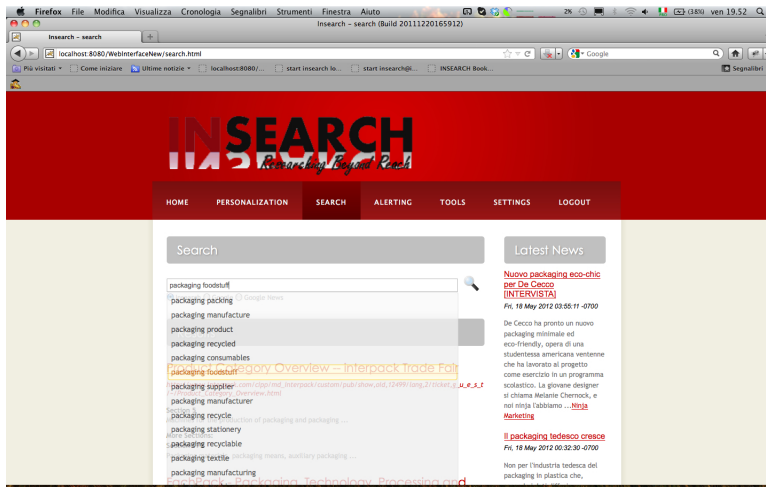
Firefox File Modifica Visualizza Cronologia Segnalibri Strumenti Finestra Aiuto

2% (38%) ven 19.52

Insearch – search (Build 20111220165912)

Insearch – search

localhost:8080/WebInterfaceNew/search.html

Google

Più visitati Come iniziare Ultime notizie localhost:8080/... start insearch lo... start insearch@i... INSEARCH Book...

Segnalibri

INSEARCH
Researching Beyond Reach

HOME PERSONALIZATION SEARCH ALERTING TOOLS SETTINGS LOGOUT

Search

packaging foodstuff

packaging packing
packaging manufacture
packaging product
packaging recycled
packaging consumables
packaging foodstuff
packaging supplier
packaging manufacturer
packaging recycle
packaging stationery
packaging recyclable
packaging textile
packaging manufacturing

Google News

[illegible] Category Overview – Interpack Trade Fair

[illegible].com/cipp/md_interpack/custom/pub/show,oid,12499/lang,2/ticket,g_u_e_s_t
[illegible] Category_Overview.html

Section 1
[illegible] of packaging and packaging ...
More Sections
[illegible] packaging means, auxiliary packaging ...

FachPack - Packaging, Technology, Processing and

Latest News

Nuovo packaging eco-chic per De Cecco [INTERVISTA]

Fri, 18 May 2012 03:55:11 -0700

De Cecco ha pronto un nuovo packaging minimale ed eco-friendly, opera di una studentessa americana ventenne che ha lavorato al progetto come esercizio in un programma scolastico. La giovane designer si chiama Melanie Chernock, e noi ninja l'abbiamo ...Ninja Marketing

Il packaging tedesco cresce

Fri, 18 May 2012 00:32:30 -0700

Non per l'industria tedesca del packaging in plastica che,